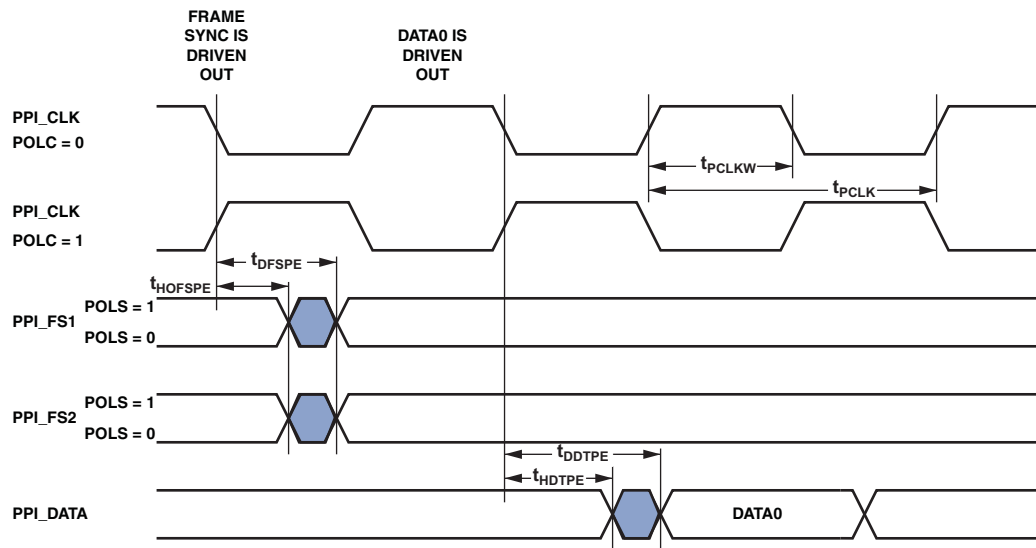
FRAME SYNC IS DRIVEN OUT

DATA0 IS DRIVEN OUT

PPI_CLK
POLC = 0

$t_{PCLKW}$

$t_{PCLK}$

PPI_CLK
POLC = 1

$t_{DFSPE}$

$t_{HOFSPE}$

PPI_FS1
POLS = 1
POLS = 0

PPI_FS2
POLS = 1
POLS = 0

$t_{DDTPE}$

$t_{HDTPE}$

PPI_DATA

DATA0